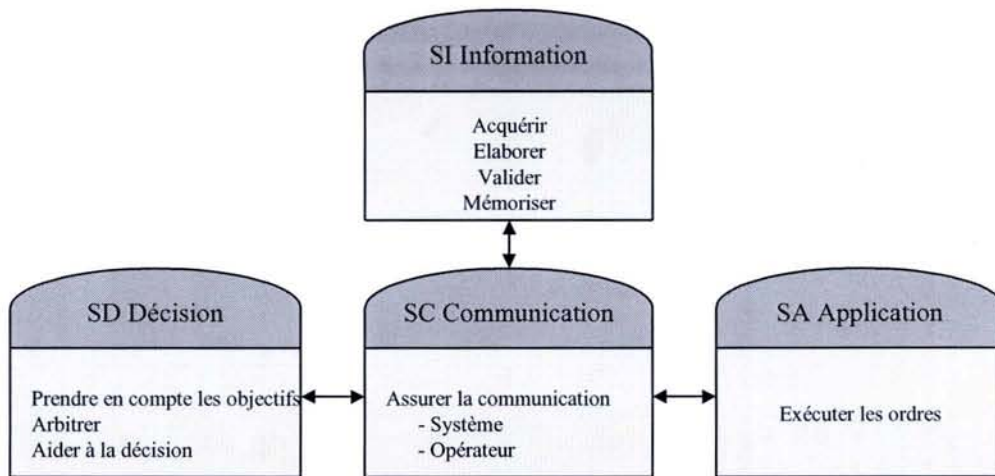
SI Information

Acquérir
Elaborer
Valider
Mémoriser

SD Décision

Prendre en compte les objectifs
Arbitrer
Aider à la décision

SC Communication

Assurer la communication
- Système
- Opérateur

SA Application

Exécuter les ordres